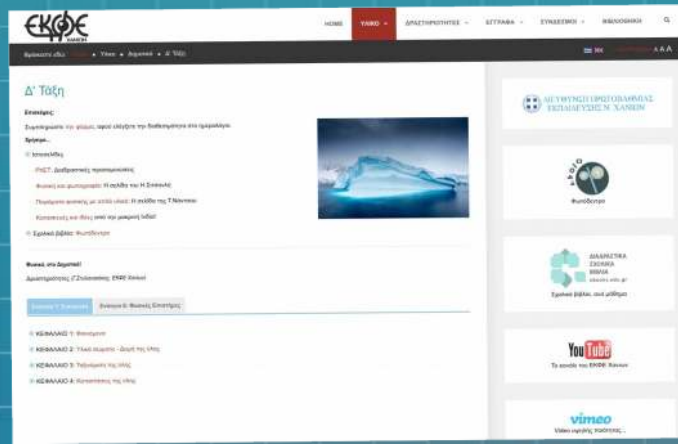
ΕΚΦΕ
ΧΑΝΙΩΝ

HOME ΥΛΙΚΟ ΔΡΑΣΤΗΡΙΟΤΗΤΕΣ ΕΓΓΡΑΦΑ ΣΥΝΔΕΣΜΟΙ ΒΙΒΛΙΟΘΗΚΗ

Βρίσκεστε εδώ: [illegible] » Υλικό » Δημοτικό » Δ' Τάξη

A A A

Δ' Τάξη

Επισκέψεις:

Συμπληρώστε την φόρμα, αφού ελέγξετε την διαθεσιμότητα στο ημερολόγιο.

Δράσεις...

Ιστοσελίδες

Π4ΣΤ: Διαδραστικές προσομοιώσεις

Φυσική και φωτογραφία: Η σελίδα του Η.Σπανού

Πειράματα φυσικής με απλά υλικά: Η σελίδα της Γ.Νανούκη

Κατασκευές και ιδέες από την μακρινή Ινδία!

Σχολικό βιβλίο: Φωτόδεντρο

Φυσική στο Δημοτικό!

Δραστηριότητες (Γ.Σηλιανάκη, ΕΚΦΕ Χανίων)

Ενότητα 1: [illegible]  Ενότητα 2: Φυσικές Επιστήμες

ΚΕΦΑΛΑΙΟ 1: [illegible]

ΚΕΦΑΛΑΙΟ 2: Υλικά σώματα - Δομή της Ύλης

ΚΕΦΑΛΑΙΟ 3: Ταξινόμηση της Ύλης

ΚΕΦΑΛΑΙΟ 4: Καταστάσεις της Ύλης

ΔΙΕΥΘΥΝΣΗ ΠΡΩΤΟΒΑΘΜΙΑΣ ΕΚΠΑΙΔΕΥΣΗΣ Ν. ΧΑΝΙΩΝ

Φωτόδεντρο

ΔΙΑΔΡΑΣΤΙΚΑ ΣΧΟΛΙΚΑ ΒΙΒΛΙΑ
ebooks.edu.gr
Σχολικά βιβλία, ανά μάθημα

YouTube
Το κανάλι του ΕΚΦΕ Χανίων

vimeo
Video καλύτερης ποιότητας...